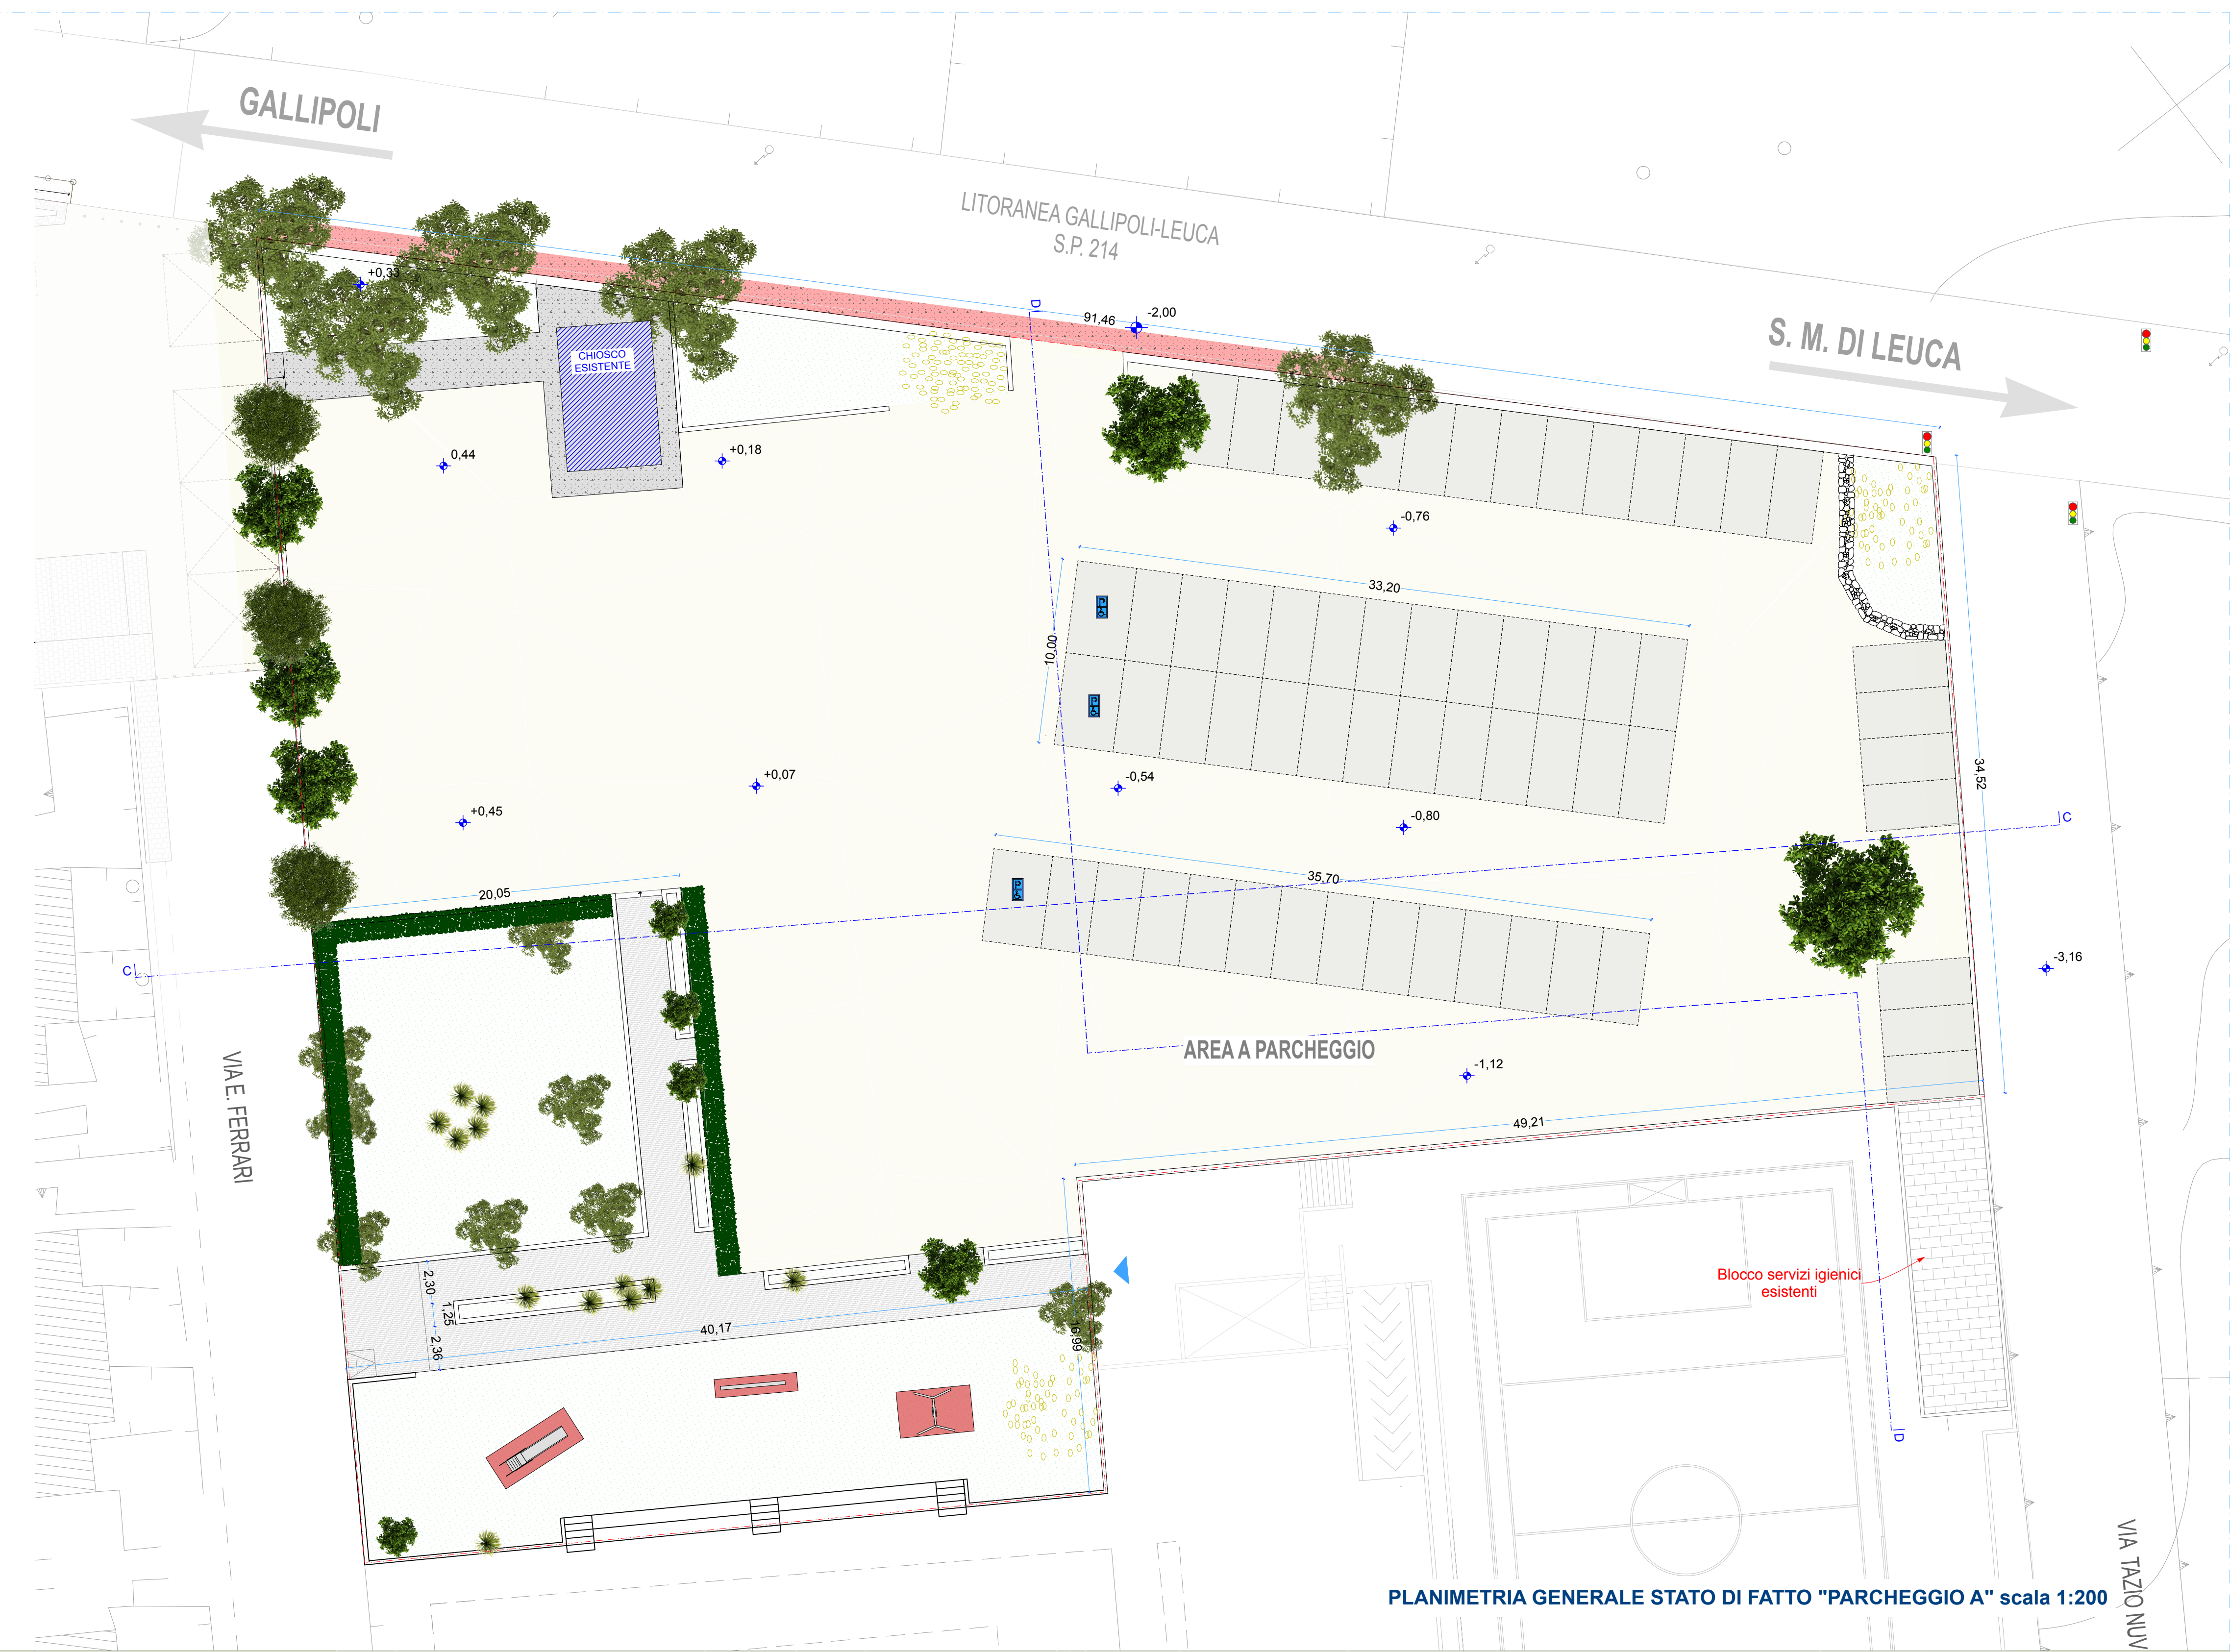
GALLIPOLI

LITORANEA GALLIPOLI-LEUCA
S.P. 214

S. M. DI LEUCA

+0,33

CHIOSCO ESISTENTE

91,46

-2,00

D

0,44

+0,18

-0,76

33,20

10,00

34,52

+0,07

-0,54

+0,45

-0,80

C

35,70

20,05

C

-3,16

AREA A PARCHEGGIO

-1,12

49,21

VIA E. FERRARI

Blocco servizi igienici esistenti

2,30

1,25

2,36

40,17

16,99

D

VIA TAZIO NUV

PLANIMETRIA GENERALE STATO DI FATTO "PARCHEGGIO A" scala 1:200